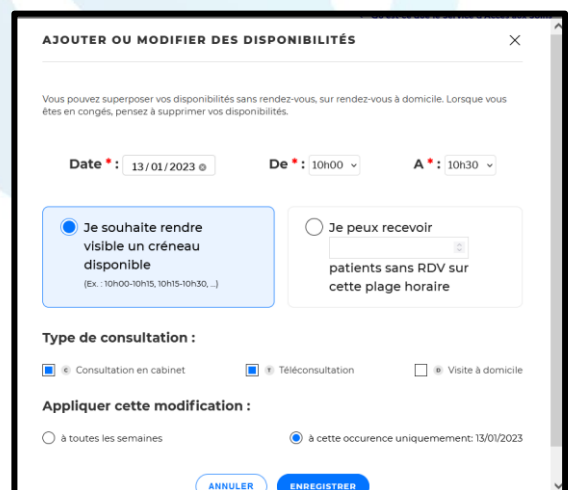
AJOUTER OU MODIFIER DES DISPONIBILITÉS

×

Vous pouvez superposer vos disponibilités sans rendez-vous, sur rendez-vous à domicile. Lorsque vous êtes en congés, pensez à supprimer vos disponibilités.

Date *: 13/01/2023

De *: 10h00

A *: 10h30

Je souhaite rendre visible un créneau disponible
(Ex. : 10h00-10h15, 10h15-10h30, ...)

Je peux recevoir patients sans RDV sur cette plage horaire

Type de consultation :

Consultation en cabinet

Téléconsultation

Visite à domicile

Appliquer cette modification :

à toutes les semaines

à cette occurence uniquement: 13/01/2023

ANNULER

ENREGISTRER